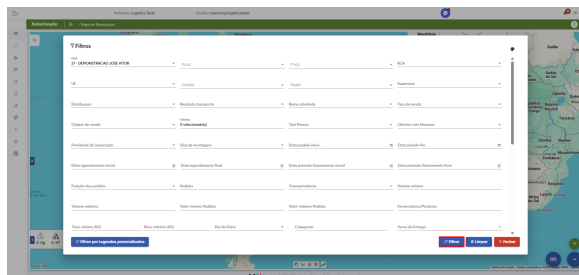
Ambiente: Logística Teste
Usuário: maxpedidos@maxima.com

Roteirização | Mapa de Roteirização

Filtros

Filial
27 - DEMONSTRACAO JOSE VITOR
Rotas
Praças
RCA
UF
Cidades
Região
Supervisor
Distribuidor
Restrição transporte
Ramo atividade
Tipo de venda
Origem de venda
Status
2 selecionado(s)
Tipo Pessoa
Clientes com bloqueio
Prioridade de faturamento
Data de montagem
Data pedido início
Data pedido fim
Data agendamento inicial
Data agendamento final
Data previsão faturamento inicial
Data previsão faturamento final
Posição dos pedidos
Pedidos
Transportadoras
Volume mínimo
Volume máximo
Valor mínimo Pedidos
Valor máximo Pedidos
Fornecedores/Produtos
Peso mínimo (KG)
Peso máximo (KG)
Dia da Visita
Categorias
Turno de Entrega

Filtrar por Legendas personalizadas
Filtrar
Limpar
Fechar